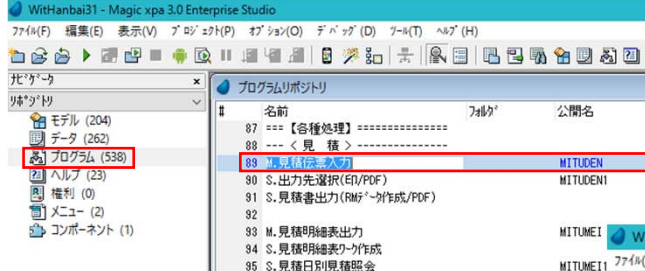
WitHanbai31 - Magic xpa 3.0 Enterprise Studio

ﾌｧｲﾙ(F) 編集(E) 表示(V) ﾌﾟﾛｼﾞｪｸﾄ(P) ｵﾌﾟｼｮﾝ(O) ﾃﾞﾊﾞｯｸﾞ(D) ﾂｰﾙ(T) ﾍﾙﾌﾟ(H)

ﾅﾋﾞｹﾞｰﾀ ×

ﾘﾎﾟｼﾞﾄﾘ

モデル (204)
データ (262)
プログラム (538)
ヘルプ (23)
権利 (0)
メニュー (2)
コンポーネント (1)

プログラムリポジトリ

| # | 名前 | ﾌｫﾙﾀﾞ | 公開名 |
|---|---|---|---|
| 87 | === 【各種処理】 =============== | | |
| 88 | --- < 見 積 > --------------- | | |
| 89 | M.見積伝票入力 | | MITUDEN |
| 90 | S.出力先選択(印/PDF) | | MITUDEN1 |
| 91 | S.見積書出力(RMﾃﾞｰﾀ作成/PDF) | | |
| 92 | | | |
| 93 | M.見積明細表出力 | | MITUMEI |
| 94 | S.見積明細表ﾜｰｸ作成 | | |
| 95 | S.見積日別見積照会 | | MITUMEI1 |

Wit
ﾌｧｲﾙ(